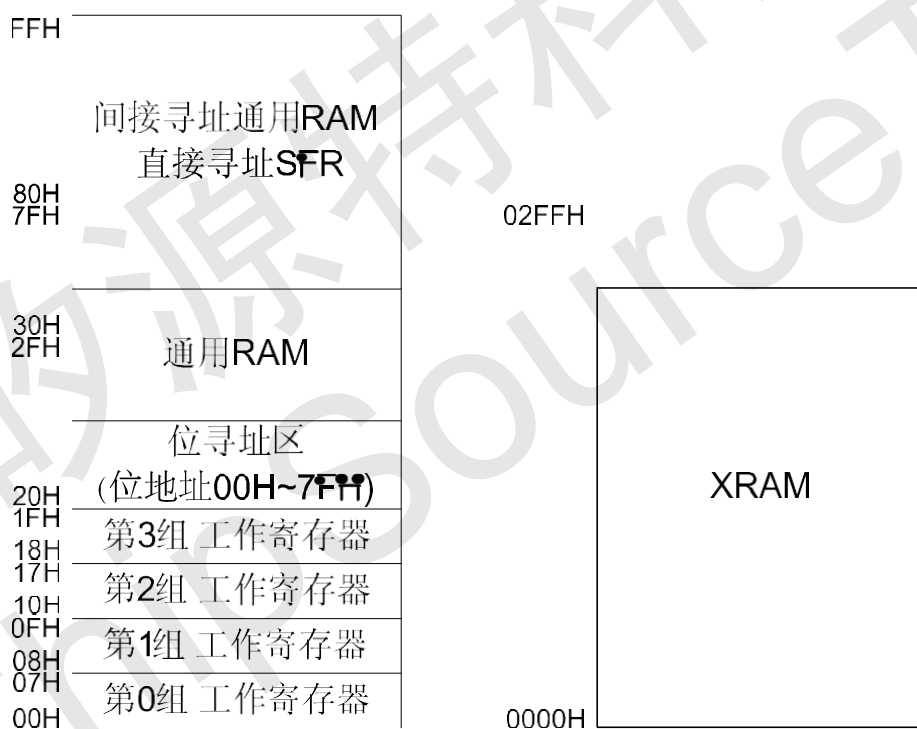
FFH

间接寻址通用RAM
直接寻址SFR

80H
7FH

02FFH

30H
2FH

通用RAM

位寻址区
(位地址00H~7FH)

XRAM

20H
1FH
第3组 工作寄存器
18H
17H
第2组 工作寄存器
10H
0FH
第1组 工作寄存器
08H
07H
第0组 工作寄存器
00H

0000H